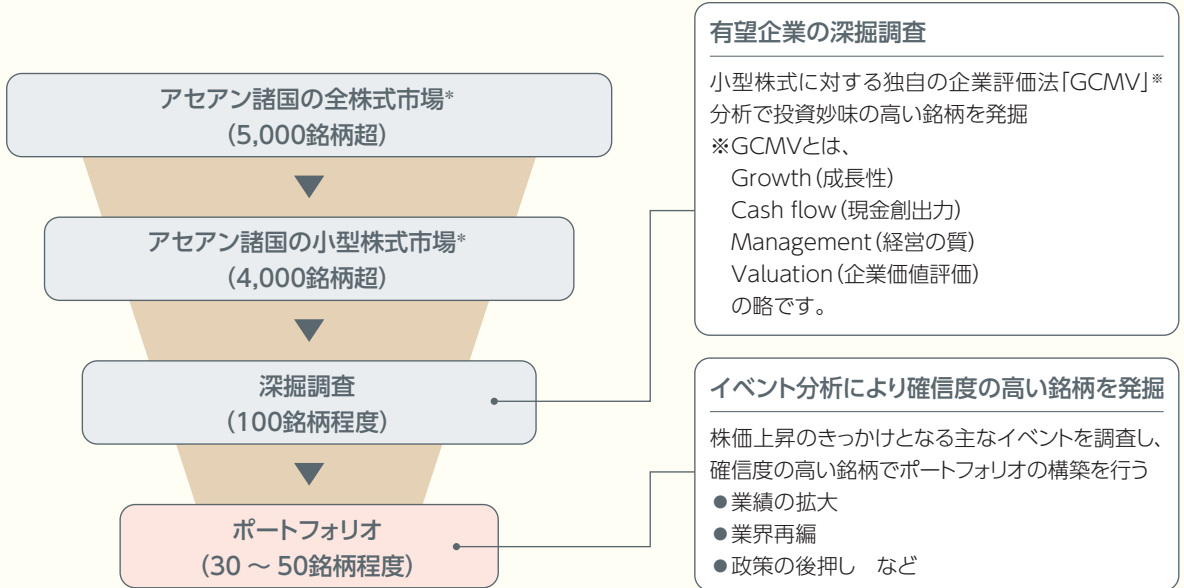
アセアン諸国の全株式市場*
(5,000銘柄超)

アセアン諸国の小型株式市場*
(4,000銘柄超)

深掘調査
(100銘柄程度)

ポートフォリオ
(30 ～ 50銘柄程度)

有望企業の深掘調査

小型株式に対する独自の企業評価法「GCMV」※分析で投資妙味の高い銘柄を発掘
※GCMVとは、
Growth(成長性)
Cash flow(現金創出力)
Management(経営の質)
Valuation(企業価値評価)
の略です。

イベント分析により確信度の高い銘柄を発掘

株価上昇のきっかけとなる主なイベントを調査し、確信度の高い銘柄でポートフォリオの構築を行う
●業績の拡大
●業界再編
●政策の後押し　など